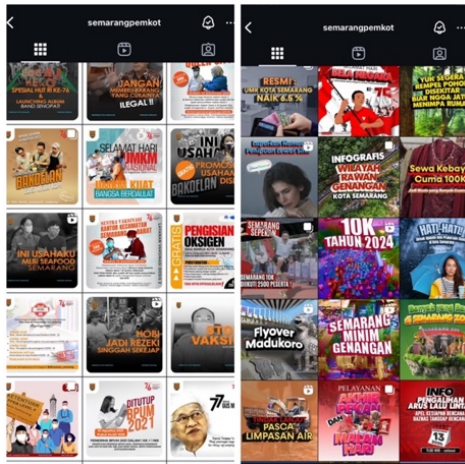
semarangpemkot

SPESIAL HUT RI KE-76
LAUNCHING ALBUM BAND SENOPATI

JANGAN YANG ILEGAL !!

SELAMAT HARI UMKM NASIONAL
BANGSA BERDAULAT

BAKDELAN

INI USAHAKU
PROMOSI BAKDELAN

INI USAHAKU MERI SEAFOOD SEMARANG

PENGISIAN OKSIGEN
GRATIS

HOBI JADI REZEKI SINGGAH SEKEJAP

STOP VAKSIN

DITUTUP BPUM 2021

77

semarangpemkot

RESMI!
UMK KOTA SEMARANG NAIK 6,5 %

INFOGRAFIS
WILAYAH RAWAN GENANGAN KOTA SEMARANG

Sewa Kebaya Cuma 100K

SEMARANG 10K TAHUN 2024

HATI-HATI!

Flyover Madukoro

SEMARANG MINIM GENANGAN

PASCA LIMPASAN AIR

PELAYANAN AKHIR PEKAN

INFO PENGALIHAN ARUS LALU LINTAS

13